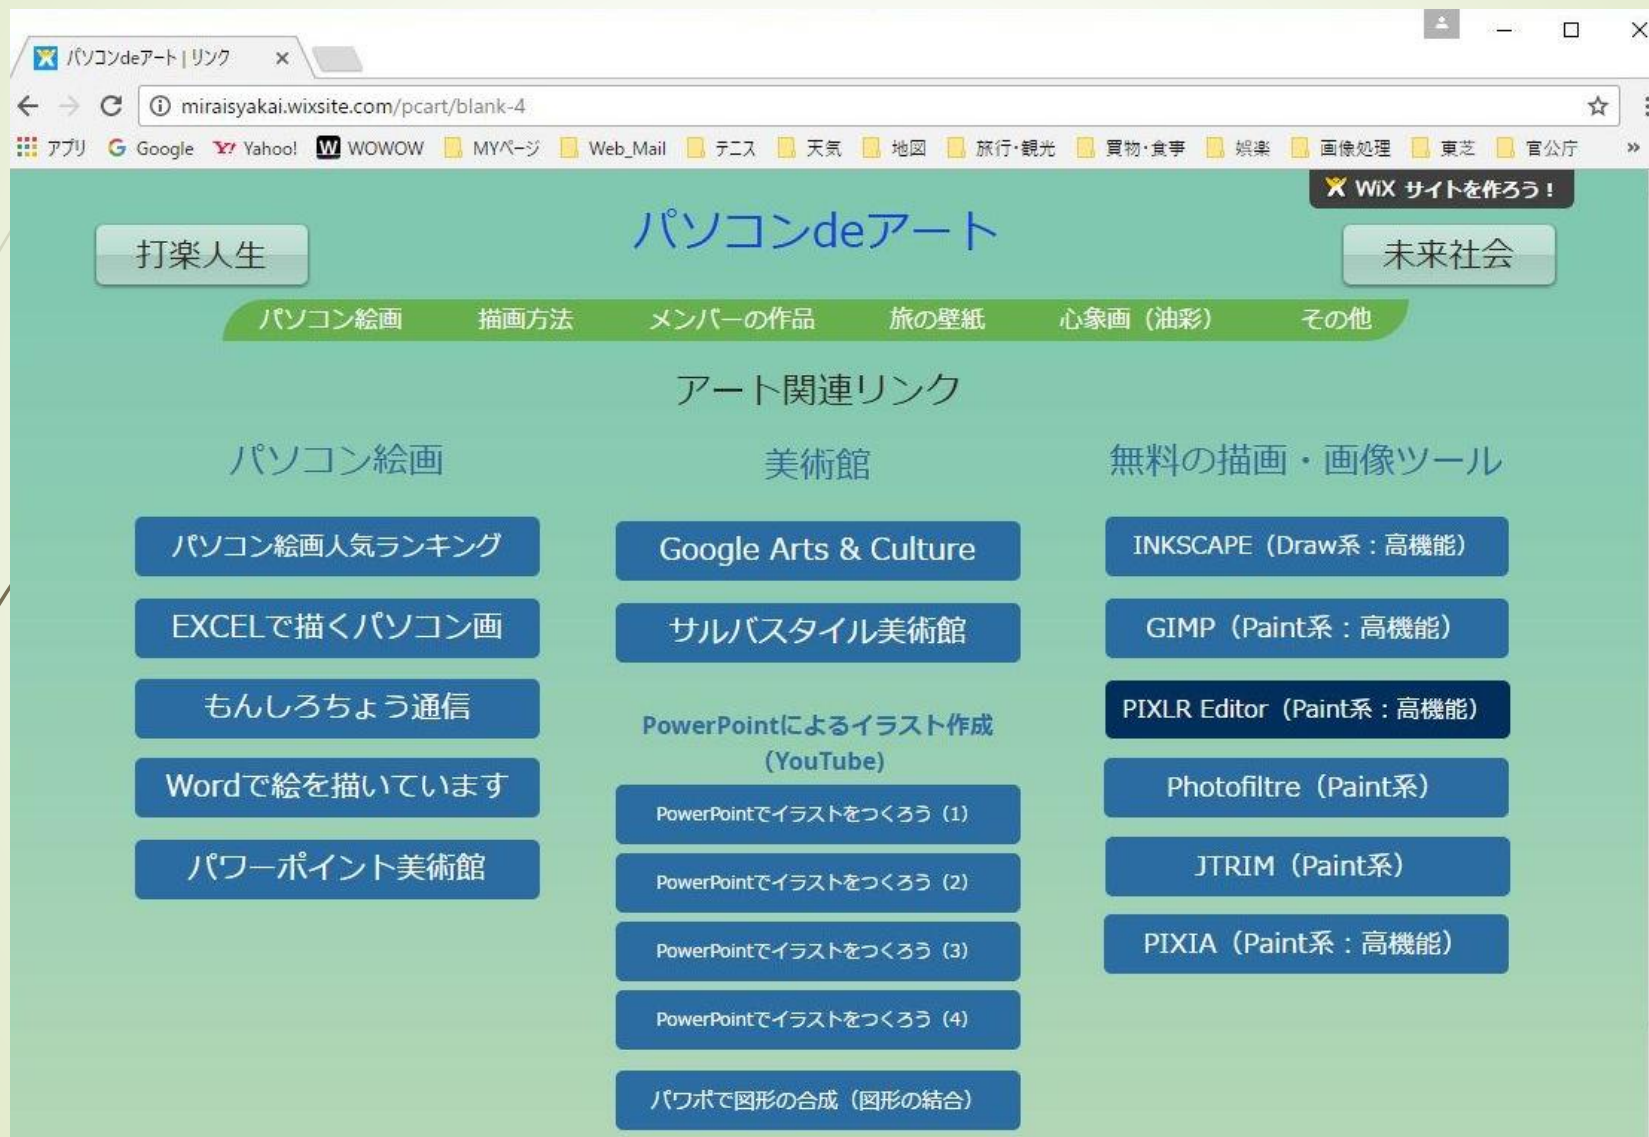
パソコンdeアート | リンク ×

miraisyakai.wixsite.com/pcart/blank-4

アプリ Google Yahoo! WOWOW MYページ Web_Mail テニス 天気 地図 旅行・観光 買物・食事 娯楽 画像処理 東芝 官公庁 »

WiX サイトを作ろう！

打楽人生

パソコンdeアート

未来社会

パソコン絵画 描画方法 メンバーの作品 旅の壁紙 心象画（油彩） その他

アート関連リンク

パソコン絵画

パソコン絵画人気ランキング

EXCELで描くパソコン画

もんしろちょう通信

Wordで絵を描いています

パワーポイント美術館

美術館

Google Arts & Culture

サルバスタイル美術館

PowerPointによるイラスト作成（YouTube）

PowerPointでイラストをつくろう（1）

PowerPointでイラストをつくろう（2）

PowerPointでイラストをつくろう（3）

PowerPointでイラストをつくろう（4）

パワポで図形の合成（図形の結合）

無料の描画・画像ツール

INKSCAPE（Draw系：高機能）

GIMP（Paint系：高機能）

PIXLR Editor（Paint系：高機能）

Photofiltre（Paint系）

JTRIM（Paint系）

PIXIA（Paint系：高機能）